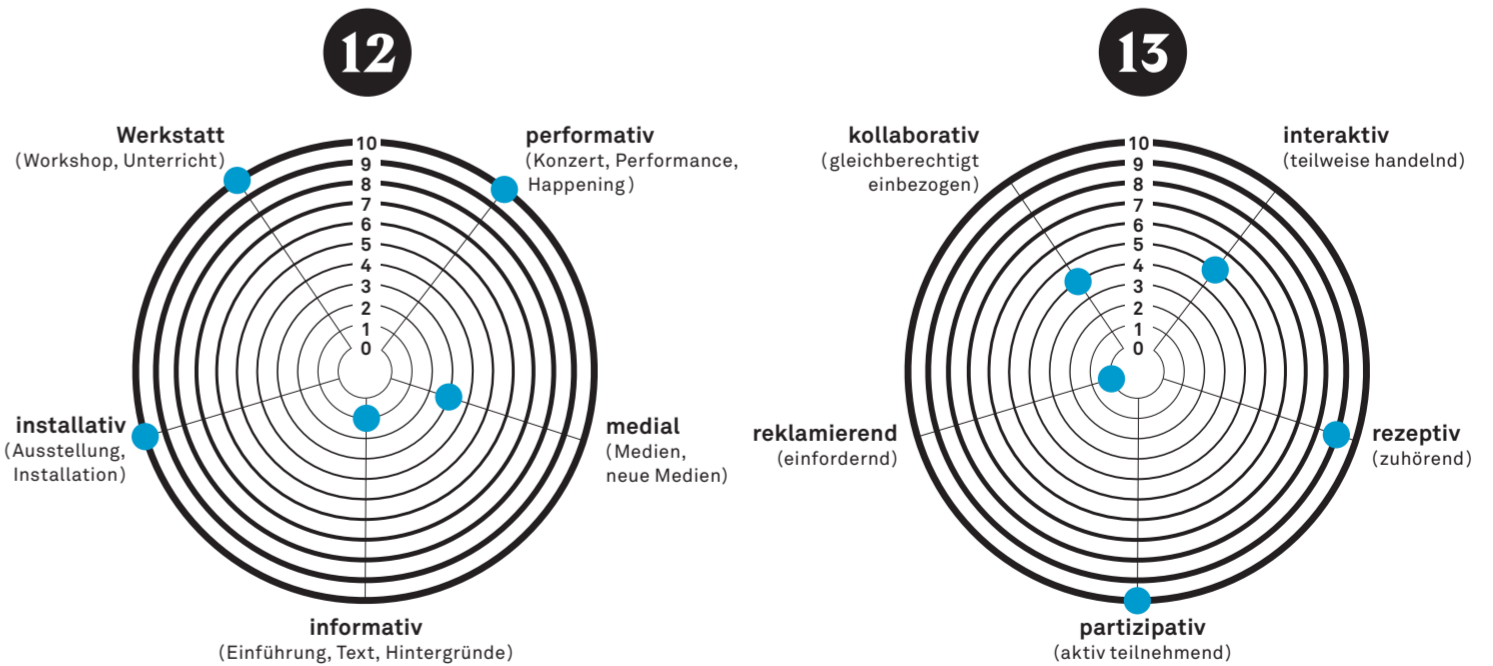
12

Werkstatt
(Workshop, Unterricht)

performativ
(Konzert, Performance, Happening)

10
9
8
7
6
5
4
3
2
1
0

installativ
(Ausstellung, Installation)

medial
(Medien, neue Medien)

informativ
(Einführung, Text, Hintergründe)

13

kollaborativ
(gleichberechtigt einbezogen)

interaktiv
(teilweise handelnd)

10
9
8
7
6
5
4
3
2
1
0

reklamierend
(einfordernd)

rezeptiv
(zuhörend)

partizipativ
(aktiv teilnehmend)